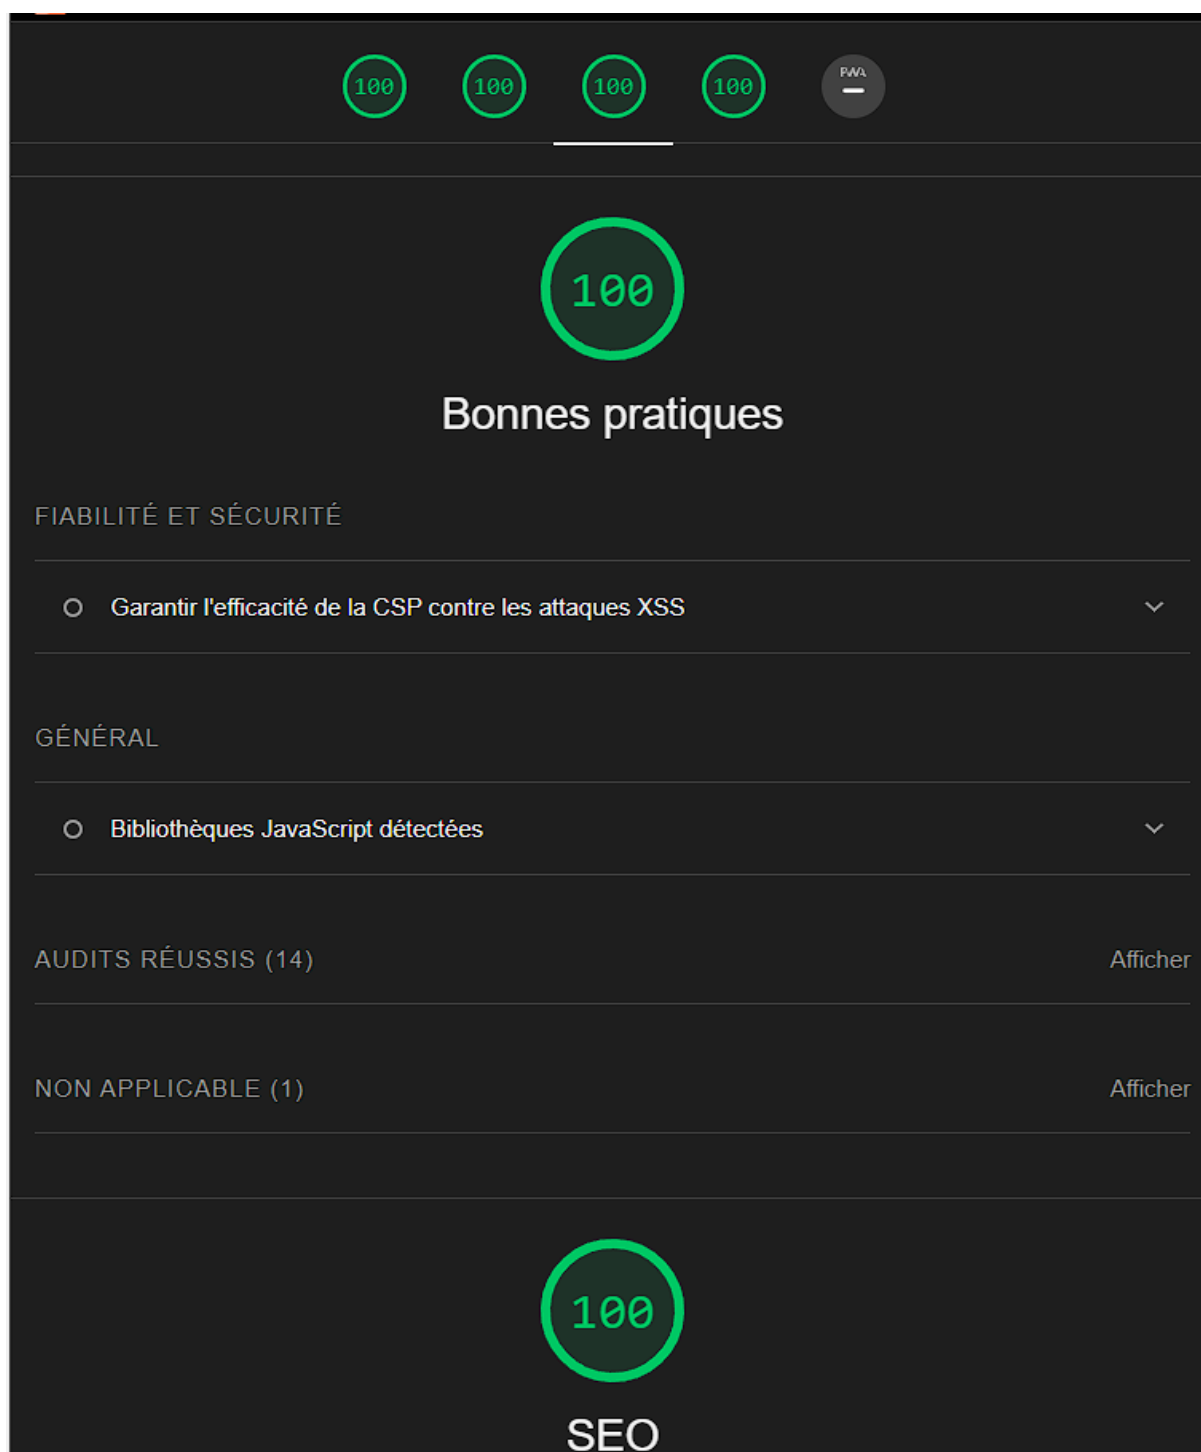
100 100 100 100 PWA

100

Bonnes pratiques

FIABILITÉ ET SÉCURITÉ

Garantir l'efficacité de la CSP contre les attaques XSS

GÉNÉRAL

Bibliothèques JavaScript détectées

AUDITS RÉUSSIS (14)

Afficher

NON APPLICABLE (1)

Afficher

100

SEO